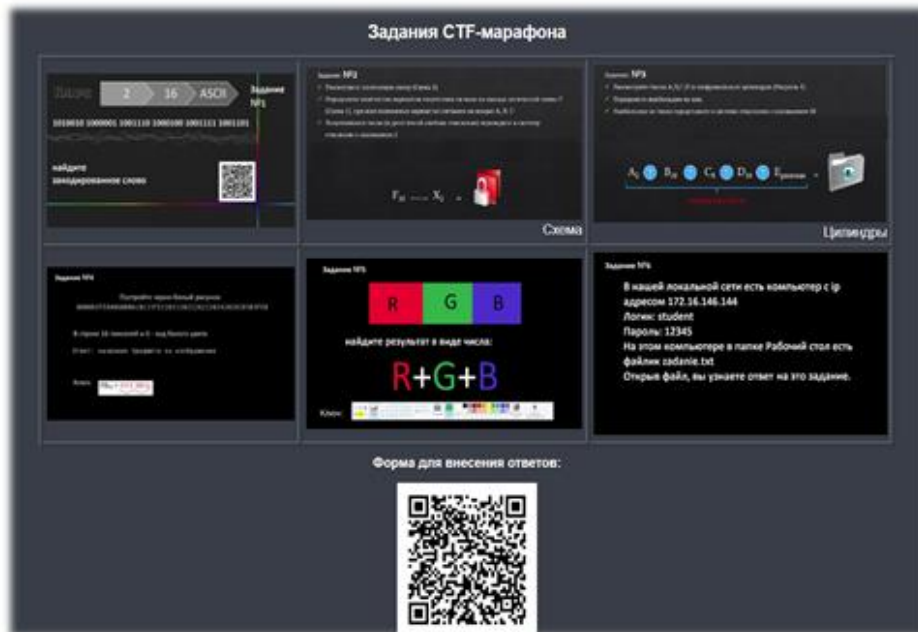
Задания CTF-марафона

2
16
ASCII
Задание №1

1010010 1000001 1001110 1000100 1001111 1001101

найдите закодированное слово

Задание №2

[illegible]

$F_{16}$ ---- $X_2$

Схема

Задание №3

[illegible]

$A_2$ $B_{16}$ $C_8$ $D_{10}$ $E_{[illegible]}$

Цилиндры

Задание №4

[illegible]

Ключ:

Задание №5

R G B

найдите результат в виде числа:

R+G+B

Ключ:

Задание №6

В нашей локальной сети есть компьютер с ip адресом 172.16.146.144
Логин: student
Пароль: 12345
На этом компьютере в папке Рабочий стол есть файлик zadanie.txt
Открыв файл, вы узнаете ответ на это задание.

Форма для внесения ответов: